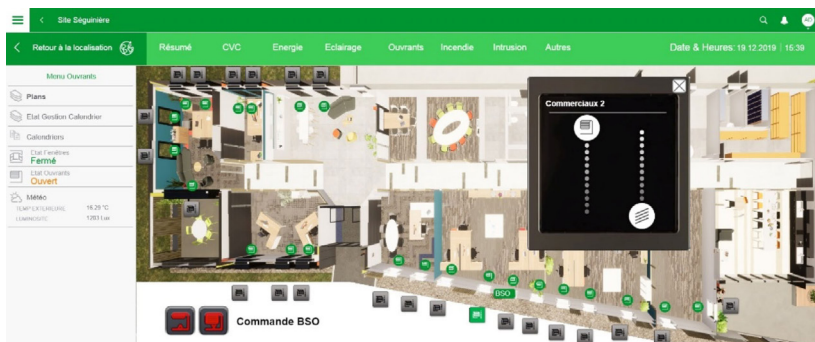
Site Séguinière

AD

Retour à la localisation

Résumé
CVC
Energie
Eclairage
Ouvrants
Incendie
Intrusion
Autres

Date & Heures: 19.12.2019 | 15:39

Menu Ouvrants

Plans

Etat Gestion Calendrier

Calendriers

Etat Fenêtres
Fermé

Etat Ouvrants
Ouvert

Météo
TEMPERATURE EXT. 16.29 °C
LUMINOSITE 1283 Lux

Commerciaux 2

BSO

Commande BSO